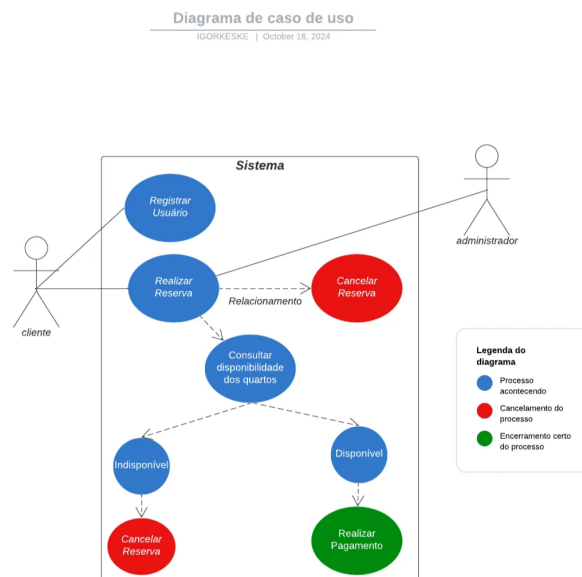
Diagrama de caso de uso
IGORKESKE | October 18, 2024

Sistema

Registrar Usuário

Realizar Reserva

Relacionamento

Cancelar Reserva

Consultar disponibilidade dos quartos

Indisponível

Disponível

Cancelar Reserva

Realizar Pagamento

cliente

administrador

Legenda do diagrama

Processo acontecendo

Cancelamento do processo

Encerramento certo do processo